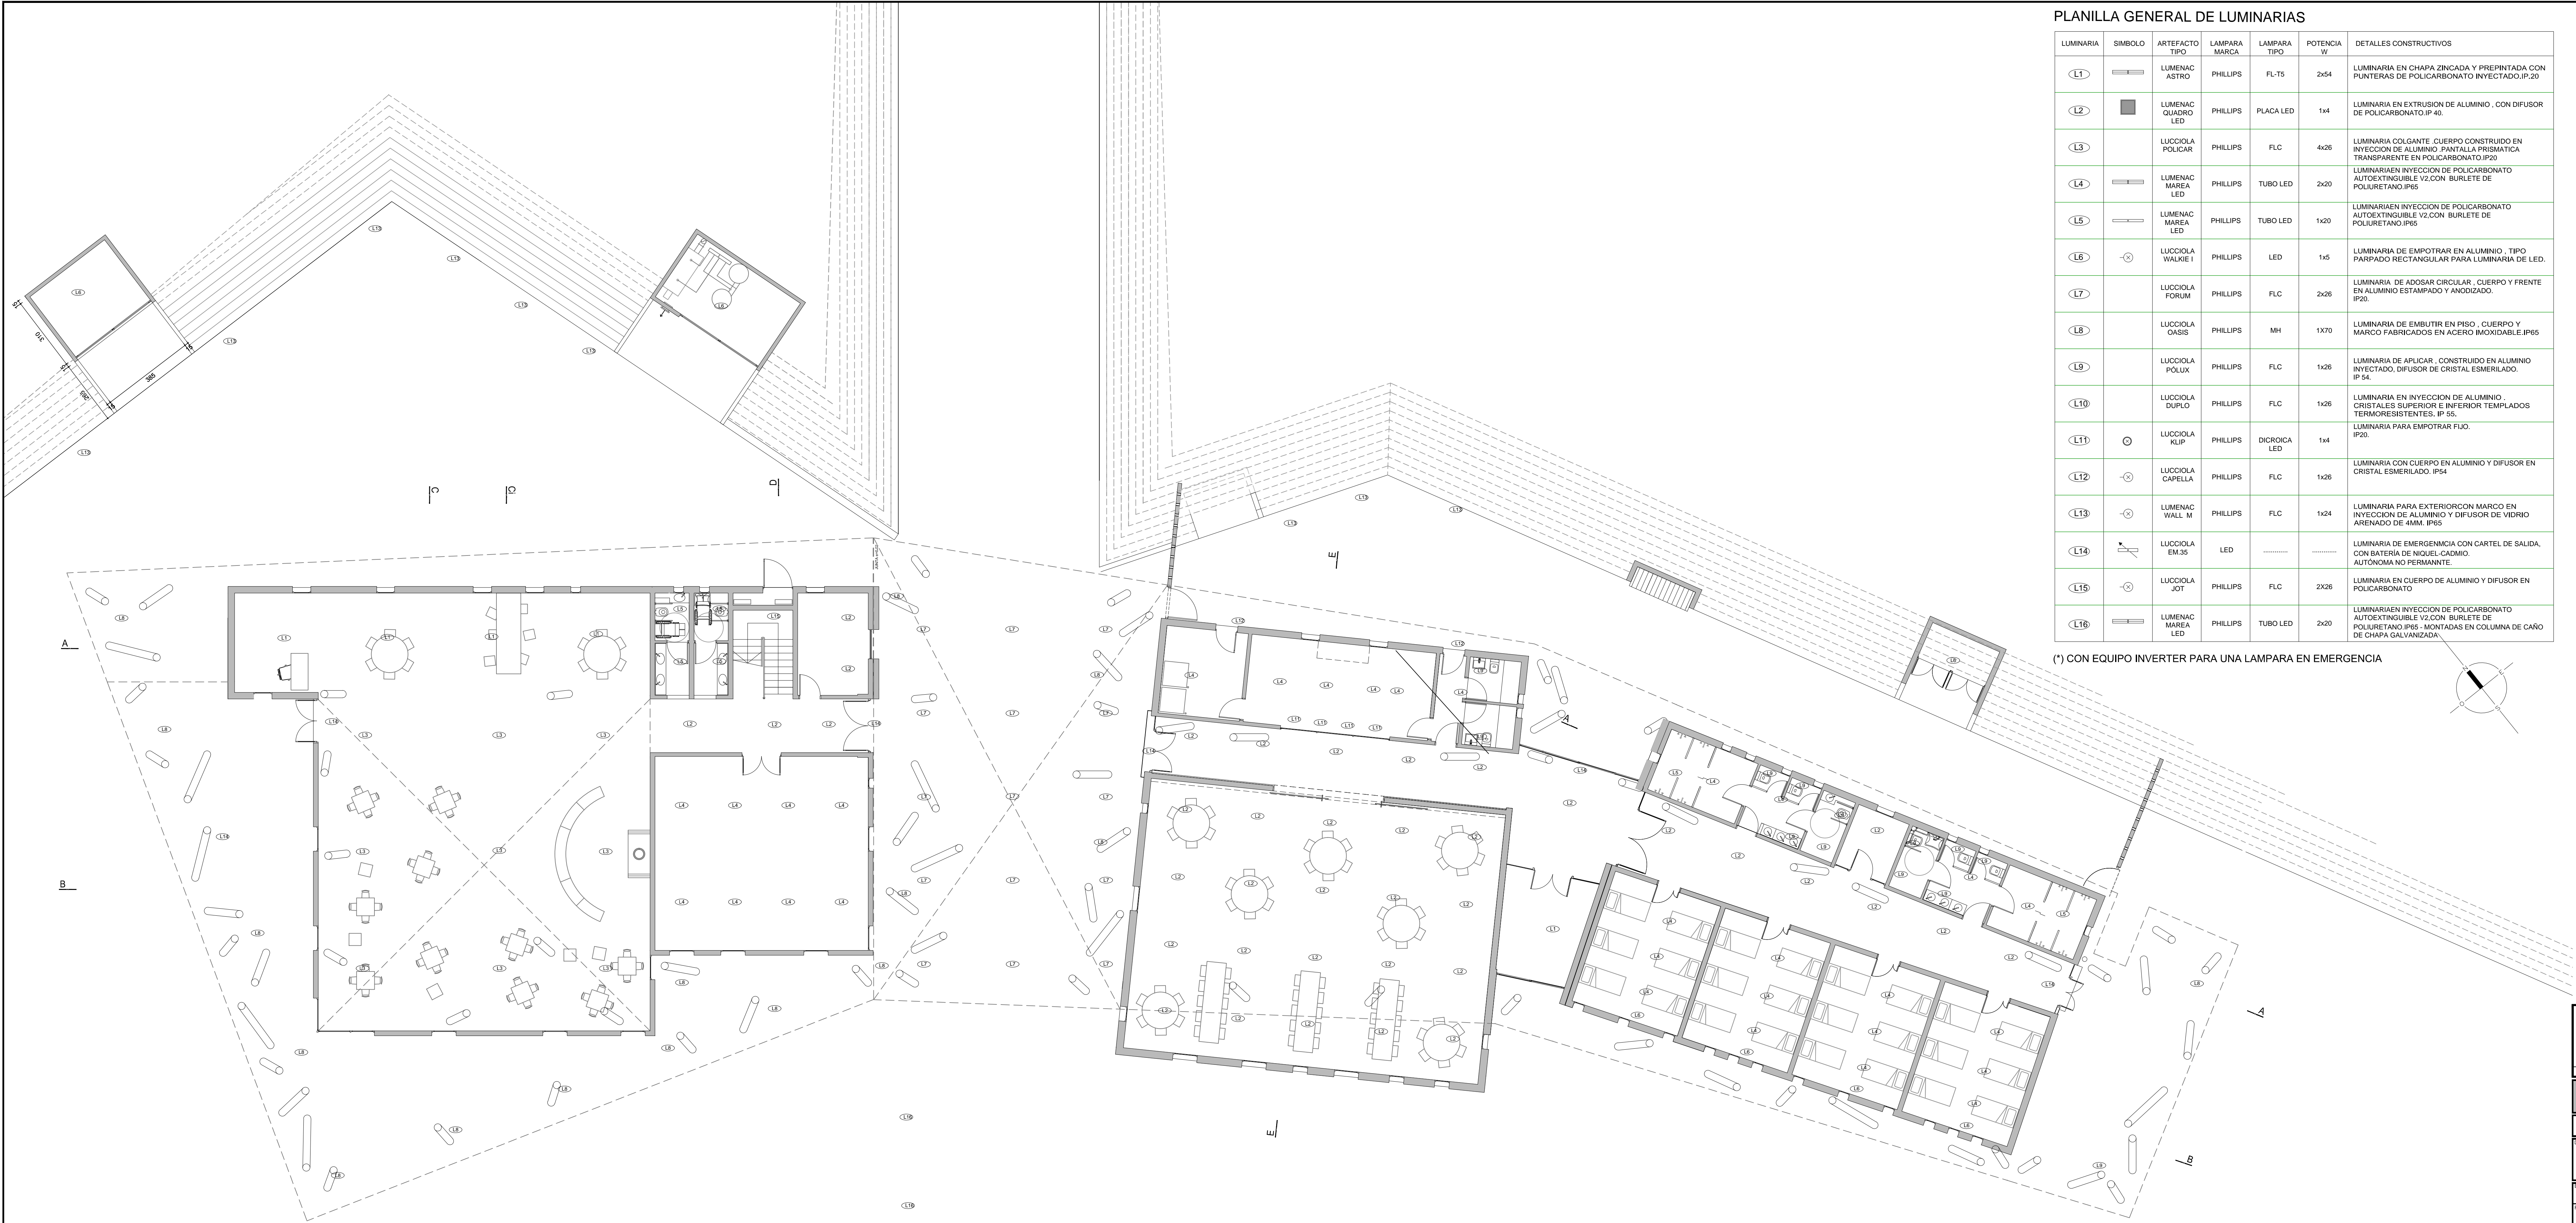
PLANILLA GENERAL DE LUMINARIAS

| LUMINARIA | SIMBOLO | ARTEFACTO TIPO | LAMPARA MARCA | LAMPARA TIPO | POTENCIA W | DETALLES CONSTRUCTIVOS |
|---|---|---|---|---|---|---|
| L1 | | LUMENAC ASTRO | PHILLIPS | FL-T5 | 2x54 | LUMINARIA EN CHAPA ZINCADA Y PREPINTADA CON PUNTERAS DE POLICARBONATO INYECTADO.IP.20 |
| L2 | | LUMENAC QUADRO LED | PHILLIPS | PLACA LED | 1x4 | LUMINARIA EN EXTRUSION DE ALUMINIO , CON DIFUSOR DE POLICARBONATO.IP 40. |
| L3 | | LUCCIOLA POLICAR | PHILLIPS | FLC | 4x26 | LUMINARIA COLGANTE .CUERPO CONSTRUIDO EN INYECCION DE ALUMINIO .PANTALLA PRISMATICA TRANSPARENTE EN POLICARBONATO.IP20 |
| L4 | | LUMENAC MAREA LED | PHILLIPS | TUBO LED | 2x20 | LUMINARIAEN INYECCION DE POLICARBONATO AUTOEXTINGUIBLE V2,CON BURLETE DE POLIURETANO.IP65 |
| L5 | | LUMENAC MAREA LED | PHILLIPS | TUBO LED | 1x20 | LUMINARIAEN INYECCION DE POLICARBONATO AUTOEXTINGUIBLE V2,CON BURLETE DE POLIURETANO.IP65 |
| L6 | | LUCCIOLA WALKIE I | PHILLIPS | LED | 1x5 | LUMINARIA DE EMPOTRAR EN ALUMINIO , TIPO PARPADO RECTANGULAR PARA LUMINARIA DE LED. |
| L7 | | LUCCIOLA FORUM | PHILLIPS | FLC | 2x26 | LUMINARIA DE ADOSAR CIRCULAR , CUERPO Y FRENTE EN ALUMINIO ESTAMPADO Y ANODIZADO. IP20. |
| L8 | | LUCCIOLA OASIS | PHILLIPS | MH | 1X70 | LUMINARIA DE EMBUTIR EN PISO , CUERPO Y MARCO FABRICADOS EN ACERO IMOXIDABLE.IP65 |
| L9 | | LUCCIOLA PÓLUX | PHILLIPS | FLC | 1x26 | LUMINARIA DE APLICAR , CONSTRUIDO EN ALUMINIO INYECTADO, DIFUSOR DE CRISTAL ESMERILADO. IP 54. |
| L10 | | LUCCIOLA DUPLO | PHILLIPS | FLC | 1x26 | LUMINARIA EN INYECCION DE ALUMINIO , CRISTALES SUPERIOR E INFERIOR TEMPLADOS TERMORESISTENTES. IP 55. |
| L11 | | LUCCIOLA KLIP | PHILLIPS | DICROICA LED | 1x4 | LUMINARIA PARA EMPOTRAR FIJO. IP20. |
| L12 | | LUCCIOLA CAPELLA | PHILLIPS | FLC | 1x26 | LUMINARIA CON CUERPO EN ALUMINIO Y DIFUSOR EN CRISTAL ESMERILADO. IP54 |
| L13 | | LUMENAC WALL M | PHILLIPS | FLC | 1x24 | LUMINARIA PARA EXTERIORCON MARCO EN INYECCION DE ALUMINIO Y DIFUSOR DE VIDRIO ARENADO DE 4MM. IP65 |
| L14 | | LUCCIOLA EM.35 | LED | ........ | ........ | LUMINARIA DE EMERGENMCIA CON CARTEL DE SALIDA, CON BATERÍA DE NIQUEL-CADMIO. AUTÓNOMA NO PERMANNTE. |
| L15 | | LUCCIOLA JOT | PHILLIPS | FLC | 2X26 | LUMINARIA EN CUERPO DE ALUMINIO Y DIFUSOR EN POLICARBONATO |
| L16 | | LUMENAC MAREA LED | PHILLIPS | TUBO LED | 2x20 | LUMINARIAEN INYECCION DE POLICARBONATO AUTOEXTINGUIBLE V2,CON BURLETE DE POLIURETANO.IP65 - MONTADAS EN COLUMNA DE CAÑO DE CHAPA GALVANIZADA |

(*) CON EQUIPO INVERTER PARA UNA LAMPARA EN EMERGENCIA

A
B
C
C
D
E
E
A
A
B
310
385